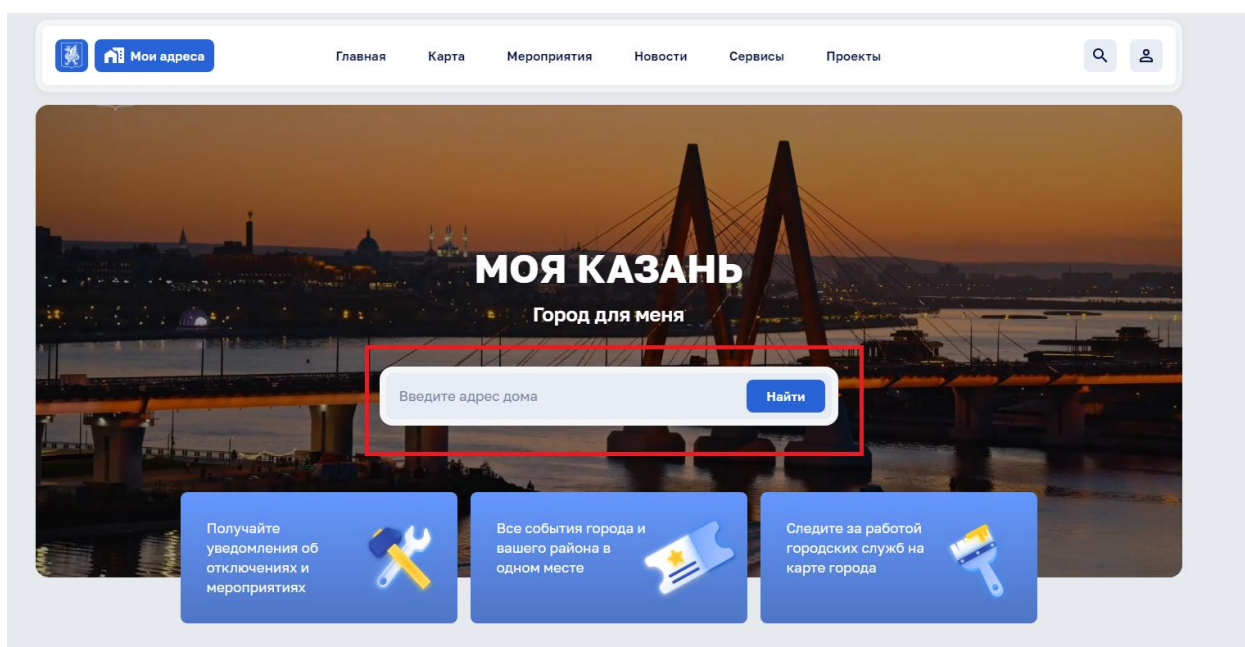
Мои адреса

Главная Карта Мероприятия Новости Сервисы Проекты

МОЯ КАЗАНЬ

Город для меня

Введите адрес дома

Найти

Получайте уведомления об отключениях и мероприятиях

Все события города и вашего района в одном месте

Следите за работой городских служб на карте города